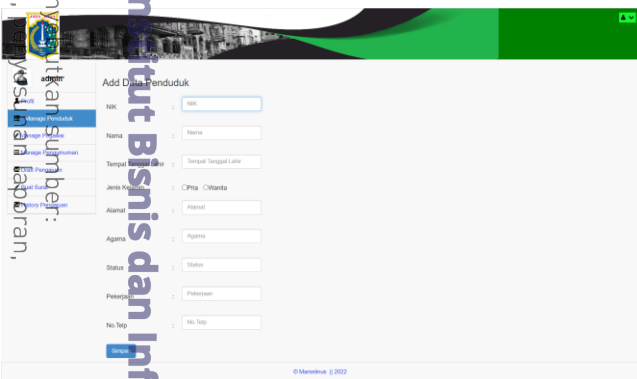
admin

Profil
Manage Penduduk
Manage Pegawai
Manage Pengumuman
Data Pengajuan
Buat Surat
History Pengajuan

Add Data Penduduk

NIK : NIK
Nama : Nama
Tempat Tanggal Lahir : Tempat Tanggal Lahir
Jenis Kelamin : Pria Wanita
Alamat : Alamat
Agama : Agama
Status : Status
Pekerjaan : Pekerjaan
No.Telp : No.Telp

Simpan

© Marcelinus || 2022

nyebutkan sumber:
penyusunan laporan,

nstitut Bisnis dan Inf